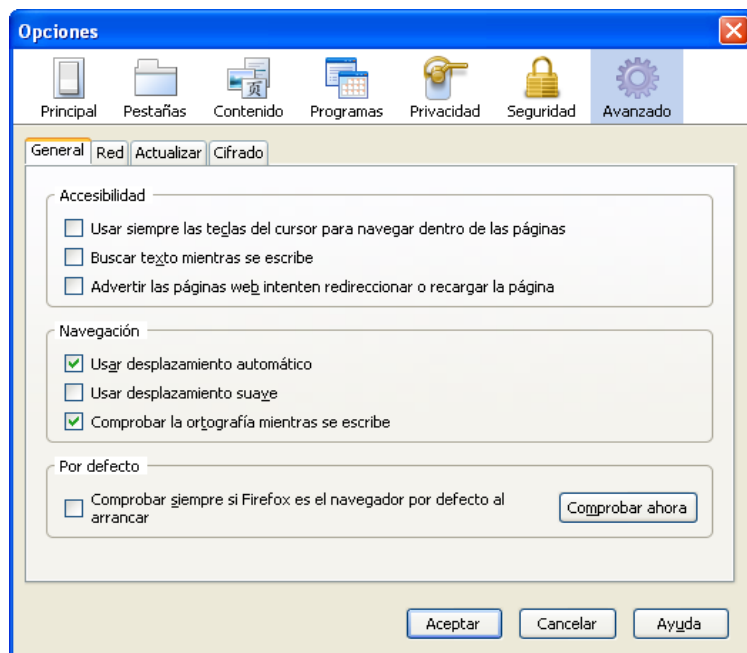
Opciones

Principal Pestañas Contenido Programas Privacidad Seguridad Avanzado

General Red Actualizar Cifrado

Accesibilidad

Usar siempre las teclas del cursor para navegar dentro de las páginas

Buscar texto mientras se escribe

Advertir las páginas web intenten redireccionar o recargar la página

Navegación

Usar desplazamiento automático

Usar desplazamiento suave

Comprobar la ortografía mientras se escribe

Por defecto

Comprobar siempre si Firefox es el navegador por defecto al arrancar

Comprobar ahora

Aceptar Cancelar Ayuda